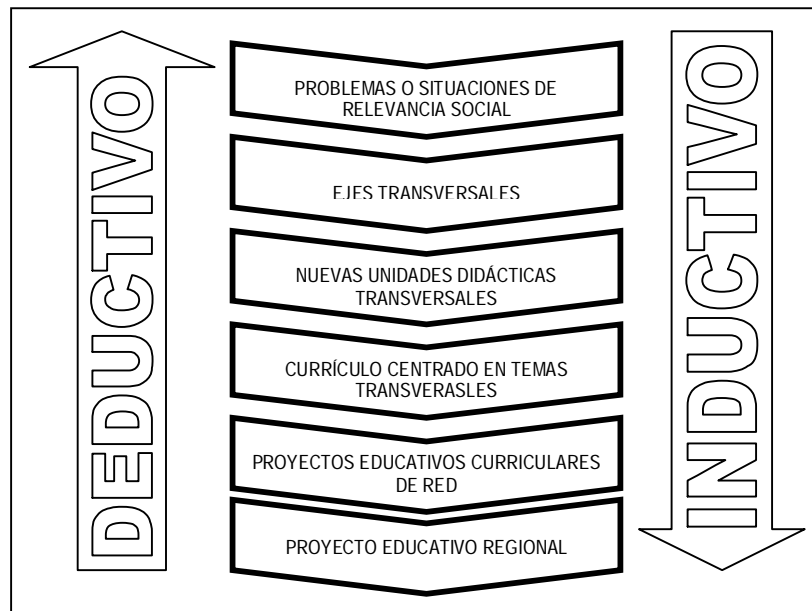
DEDUCTIVO

PROBLEMAS O SITUACIONES DE RELEVANCIA SOCIAL

EJES TRANSVERSALES

NUEVAS UNIDADES DIDÁCTICAS TRANSVERSALES

CURRÍCULO CENTRADO EN TEMAS TRANSVERASLES

PROYECTOS EDUCATIVOS CURRICULARES DE RED

PROYECTO EDUCATIVO REGIONAL

INDUCTIVO